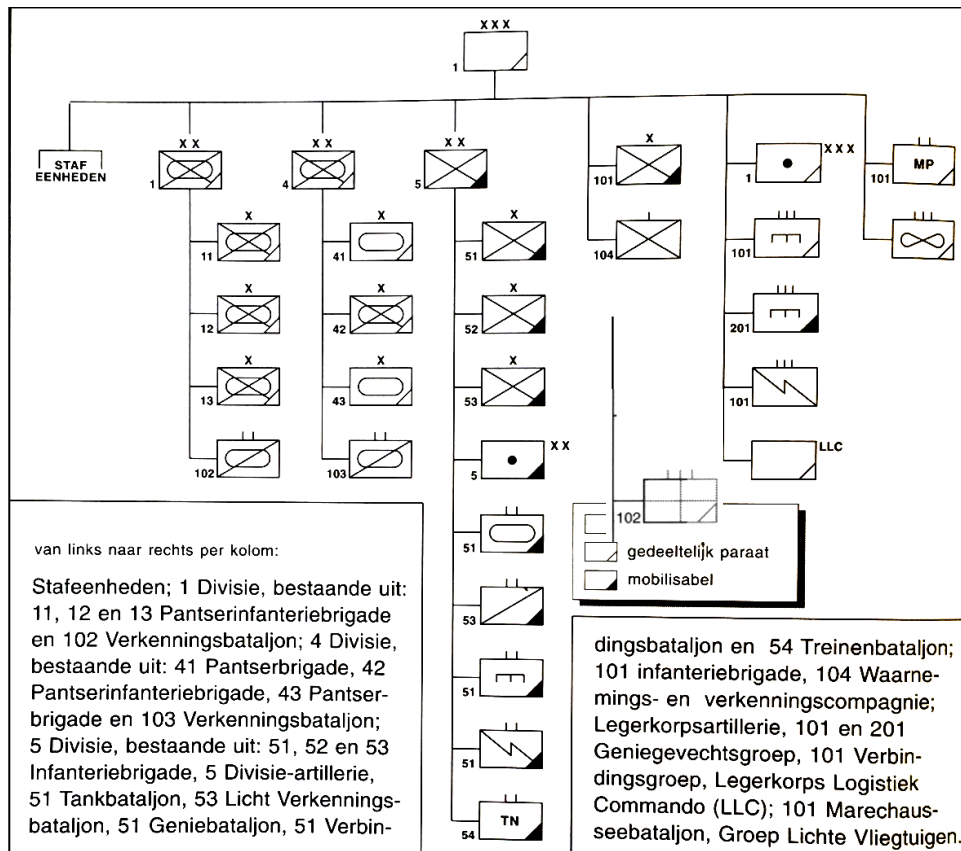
XXX
1

STAF EENHEDEN

XX
1
X
11
X
12
X
13
102

XX
4
X
41
X
42
X
43
103

XX
5
X
51
X
52
X
53
XX
5
51
53
51
51
TN
54

X
101
104

XXX
1
101
201
101
LLC

MP
101

102
gedeeltelijk paraat
mobilisabel

van links naar rechts per kolom:

Stafeenheden; 1 Divisie, bestaande uit: 11, 12 en 13 Pantserinfanteriebrigade en 102 Verkenningsbataljon; 4 Divisie, bestaande uit: 41 Pantserbrigade, 42 Pantserinfanteriebrigade, 43 Pantserbrigade en 103 Verkenningsbataljon; 5 Divisie, bestaande uit: 51, 52 en 53 Infanteriebrigade, 5 Divisie-artillerie, 51 Tankbataljon, 53 Licht Verkenningsbataljon, 51 Geniebataljon, 51 Verbindingsbataljon en 54 Treinenbataljon; 101 infanteriebrigade, 104 Waarnemings- en verkenningscompagnie; Legerkorpsartillerie, 101 en 201 Geniegevechtsgroep, 101 Verbindingsgroep, Legerkorps Logistiek Commando (LLC); 101 Marechausseebataljon, Groep Lichte Vliegtuigen.